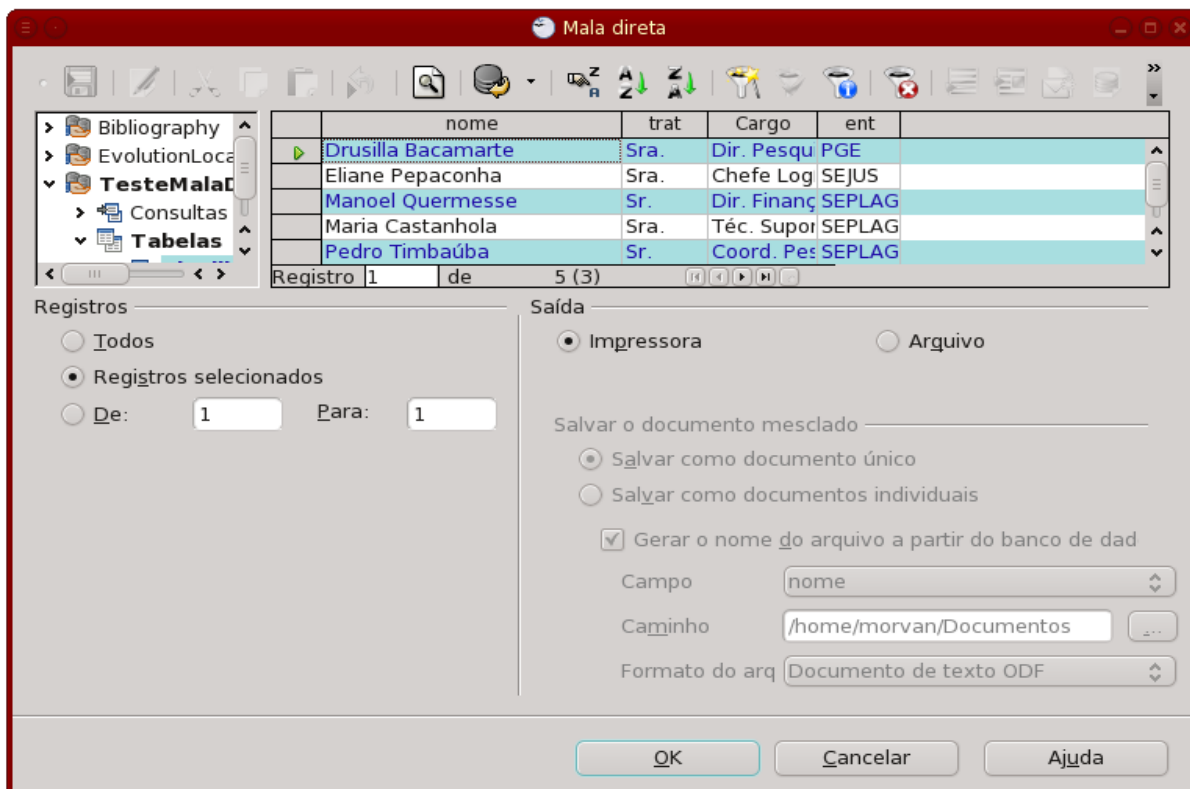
Mala direta

Bibliography
EvolutionLoca
TesteMalaD
Consultas
Tabelas

| | nome | trat | Cargo | ent |
|---|---|---|---|---|
| | Drusilla Bacamarte | Sra. | Dir. Pesqu | PGE |
| | Eliane Pepaconha | Sra. | Chefe Log | SEJUS |
| | Manoel Quermesse | Sr. | Dir. Financ | SEPLAG |
| | Maria Castanhola | Sra. | Téc. Supor | SEPLAG |
| | Pedro Timbaúba | Sr. | Coord. Pes | SEPLAG |

Registro 1 de 5 (3)

Registros
Todos
Registros selecionados
De: 1 Para: 1

Saída
Impressora
Arquivo

Salvar o documento mesclado
Salvar como documento único
Salvar como documentos individuais
Gerar o nome do arquivo a partir do banco de dad
Campo nome
Caminho /home/morvan/Documentos ...
Formato do arq Documento de texto ODF

OK Cancelar Ajuda